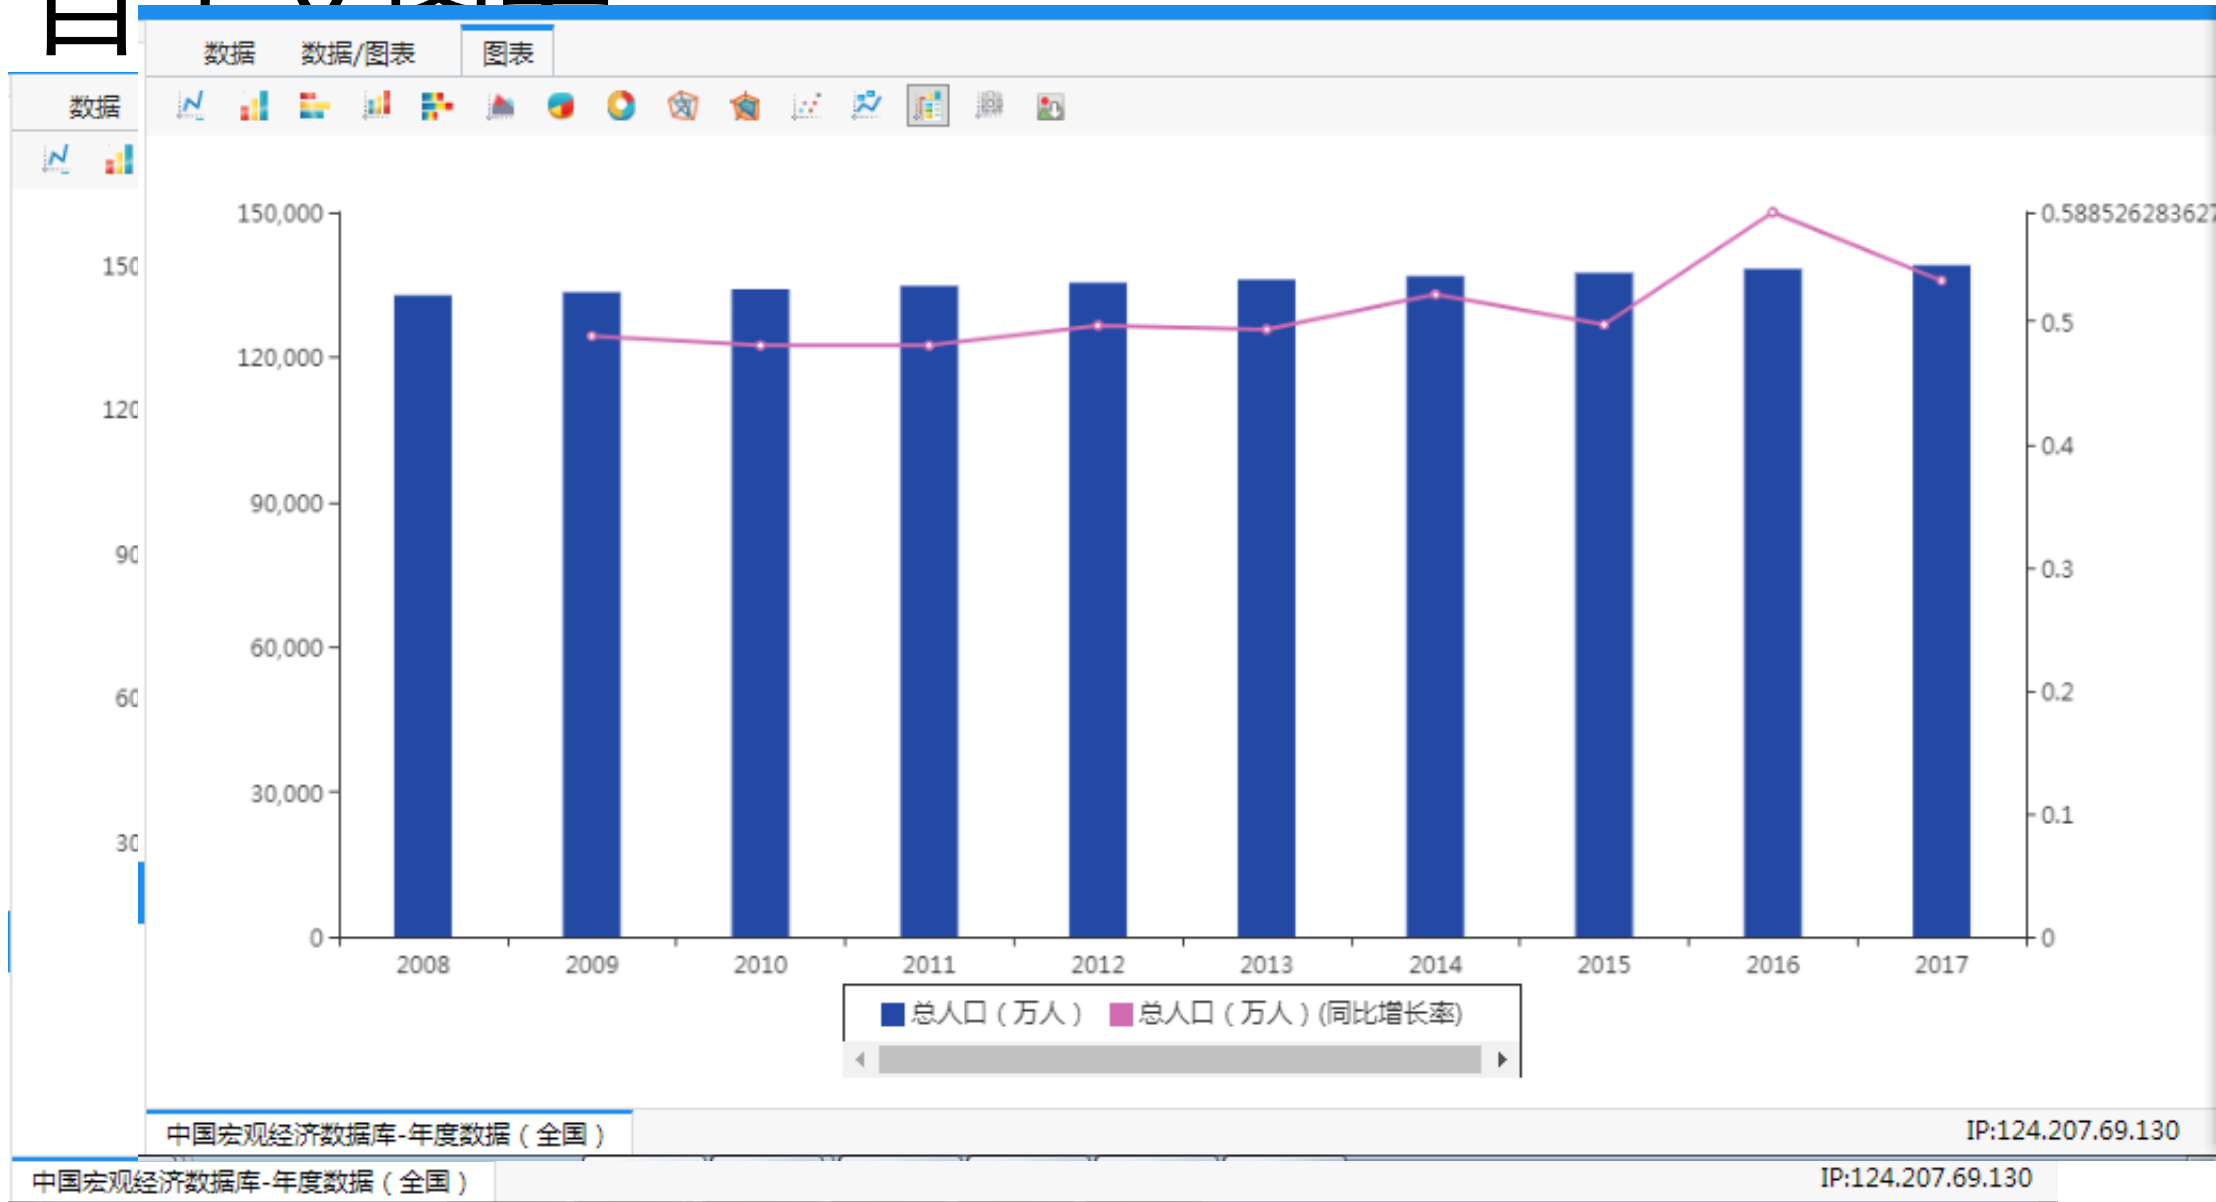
数据 数据/图表 图表

数据

150,000
120,000
90,000
60,000
30,000
0

0.588526283627
0.5
0.4
0.3
0.2
0.1
0

150
120
90
60
30

2008 2009 2010 2011 2012 2013 2014 2015 2016 2017

总人口（万人） 总人口（万人）(同比增长率)

中国宏观经济数据库-年度数据（全国） IP:124.207.69.130

中国宏观经济数据库-年度数据（全国） IP:124.207.69.130